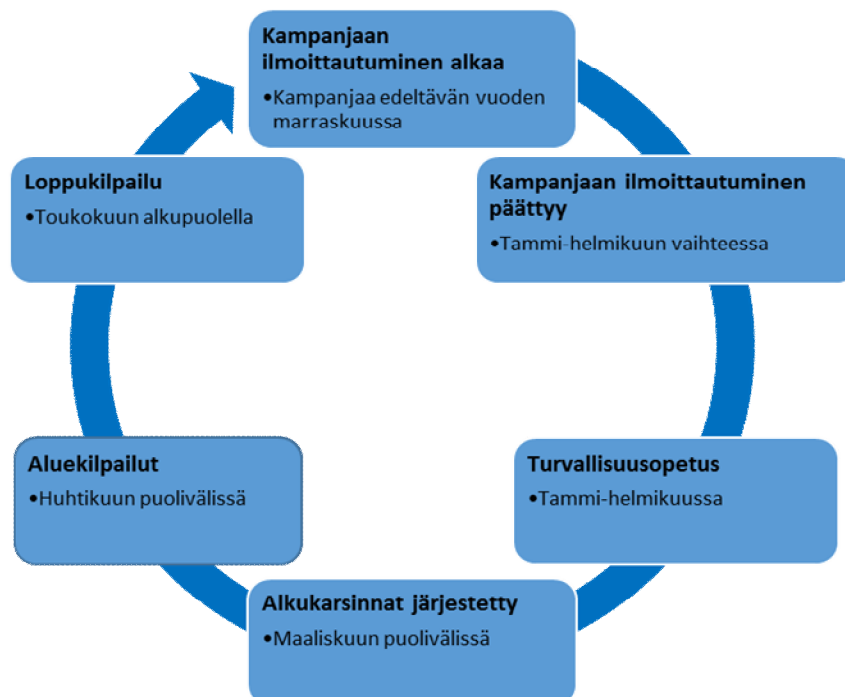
Kampanjaan ilmoittautuminen alkaa
•Kampanjaa edeltävän vuoden marraskuussa

Kampanjaan ilmoittautuminen päättyy
•Tammi-helmikuun vaihteessa

Turvallisuusopetus
•Tammi-helmikuussa

Alkukarsinnat järjestetty
•Maaliskuun puolivälissä

Aluekilpailut
•Huhtikuun puolivälissä

Loppukilpailu
•Toukokuun alkupuolella